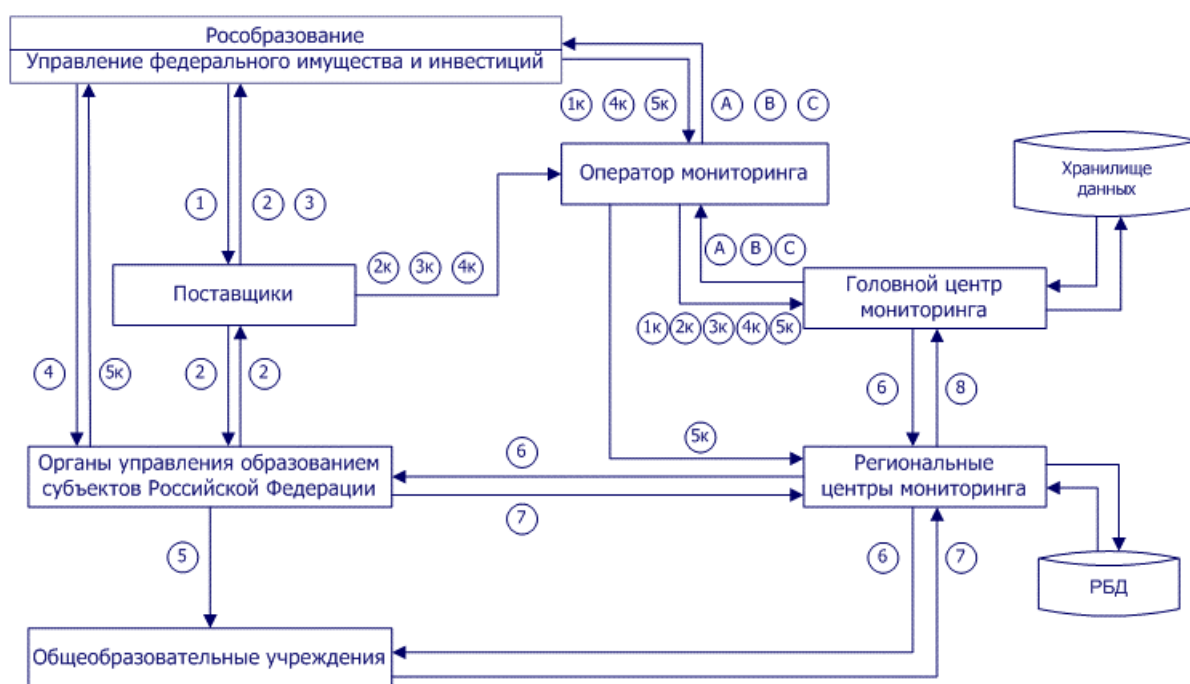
Рособразование
Управление федерального имущества и инвестиций

1к 4к 5к
A B C

Оператор мониторинга

Хранилище данных

1
2 3

A B C

2к 3к 4к

Поставщики

Головной центр мониторинга

1к 2к 3к 4к 5к

4
5к
2
2
6
8

5к

Органы управления образованием субъектов Российской Федерации

6

Региональные центры мониторинга

7

5
6
7

РБД

Общеобразовательные учреждения